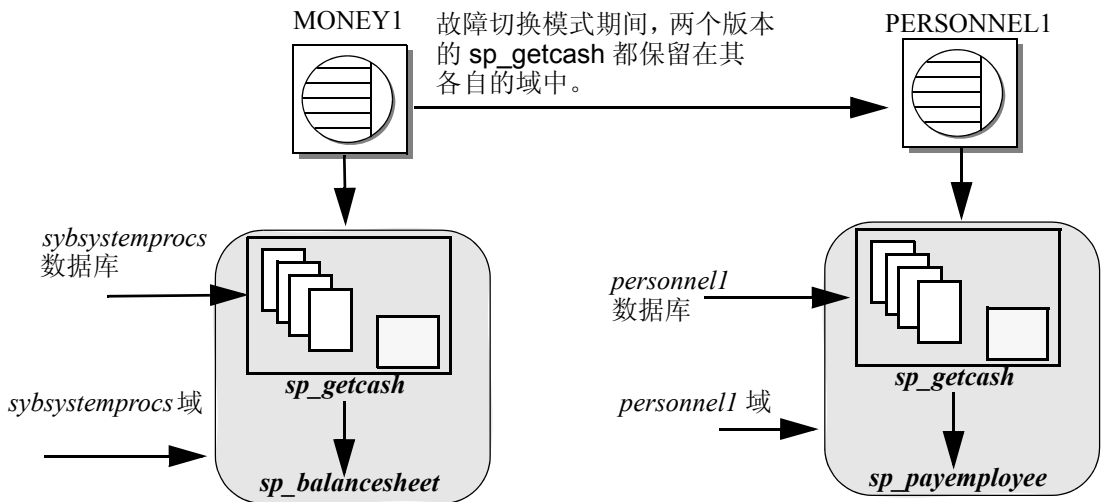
MONEY1

故障切换模式期间，两个版本的 sp_getcash 都保留在其各自的域中。

PERSONNEL1

sybsystemprocs 数据库

sp_getcash

sybsystemprocs 域

sp_balancesheet

personnel1 数据库

sp_getcash

personnel1 域

sp_payemployee